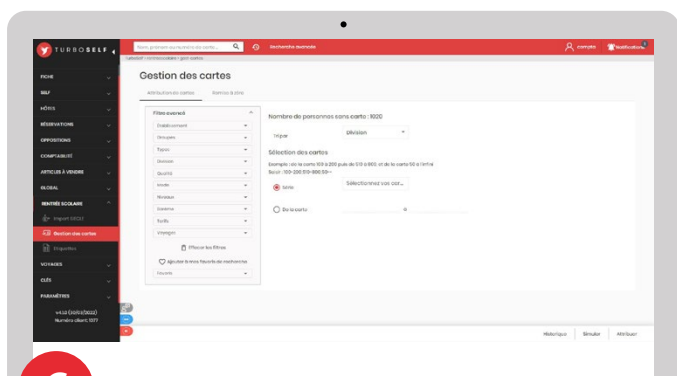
TURBOSELF

Nom, prénom ou numéro de carte... Recherche avancée

compte Notifications

Turboself > Rentrée scolaire > gestion cartes

FICHE
SELF
HÔTES
RÉSERVATIONS
OPPOSITIONS
COMPTABILITÉ
ARTICLES À VENDRE
GLOBAL
RENTRÉE SCOLAIRE
Import SIECLE
Gestion des cartes
Étiquettes
VOYAGES
CLÉS
PARAMÈTRES

v4.12 (30/03/2022)
Numéro client 1377

Gestion des cartes

Attributions de cartes   Remise à zéro

Filtre avancé
Établissement
Groupes
Types
Division
Qualité
Mode
Niveaux
Externe
Taille
Vierges
Effacer les filtres
Ajouter à mes favoris de recherche
Favoris

Nombre de personnes sans carte : 1020

Trier par   Division

Sélection des cartes

Exemple : de la carte 100 à 200 puis de 510 à 600, et la carte 50 à la fin
Saisir : 100-200,510-600,50...

Série   Sélectionnez vos car...

De la carte

Historique   Simuler   Attribuer